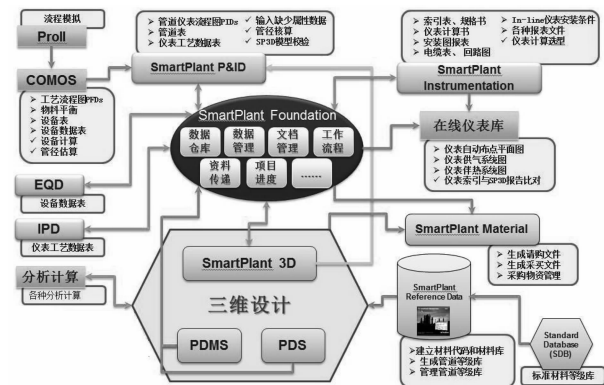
流程模拟

Proll

COMOS

工艺流程图PFDs
物料平衡
设备表
设备数据表
设备计算
管径估算

管道仪表流程图PIDs
管道表
仪表工艺数据表

输入缺少属性数据
管径核算
SP3D模型校验

SmartPlant P&ID

索引表、规格书
仪表计算书
安装图报表
电缆表、回路图

In-line仪表安装条件
各种报表文件
仪表计算选型

SmartPlant Instrumentation

SmartPlant Foundation

数据仓库
数据管理
文档管理
工作流程
资料传递
项目进度
……

在线仪表库

仪表自动布点平面图
仪表供气系统图
仪表伴热系统图
仪表索引与SP3D报告比对

EQD

设备数据表

IPD

仪表工艺数据表

SmartPlant Material

生成请购文件
生成采买文件
采购物资管理

分析计算

各种分析计算

SmartPlant 3D

三维设计

SmartPlant Reference Data

PDMS

PDS

建立材料代码和材料库
生成管道等级库
管理管道等级库

Standard Database (SDB)

标准材料等级库